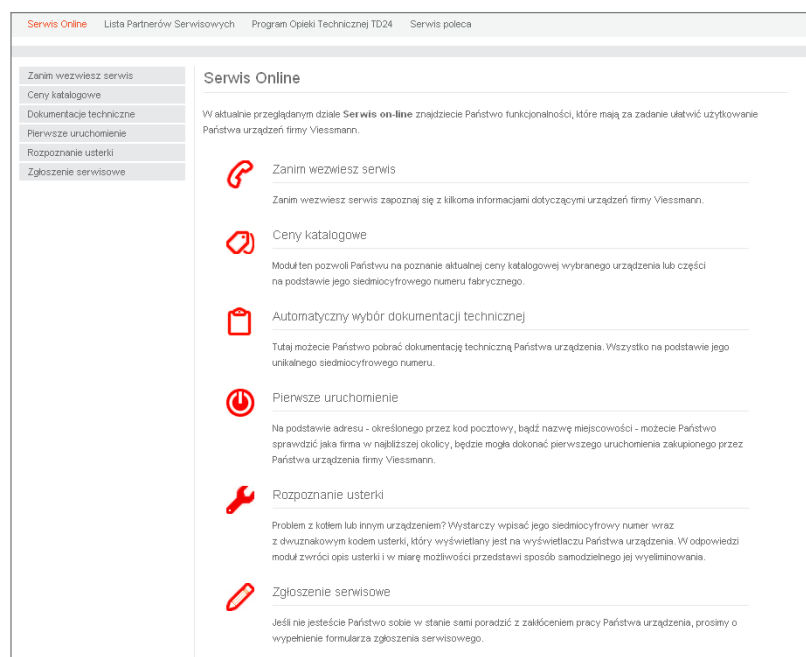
Serwis Online Lista Partnerów Serwisowych Program Opieki Technicznej TD24 Serwis poleca

Zanim wezwiesz serwis
Ceny katalogowe
Dokumentacje techniczne
Pierwsze uruchomienie
Rozpoznanie usterki
Zgłoszenie serwisowe

Serwis Online

W aktualnie przeglądanym dziale **Serwis on-line** znajdziecie Państwo funkcjonalności, które mają za zadanie ułatwić użytkowanie Państwa urządzeń firmy Viessmann.

Zanim wezwiesz serwis

Zanim wezwiesz serwis zapoznaj się z kilkoma informacjami dotyczącymi urządzeń firmy Viessmann.

Ceny katalogowe

Moduł ten pozwoli Państwu na poznanie aktualnej ceny katalogowej wybranego urządzenia lub części na podstawie jego siedmiocyfrowego numeru fabrycznego.

Automatyczny wybór dokumentacji technicznej

Tutaj możecie Państwo pobrać dokumentację techniczną Państwa urządzenia. Wszystko na podstawie jego unikalnego siedmiocyfrowego numeru.

Pierwsze uruchomienie

Na podstawie adresu - określonego przez kod pocztowy, bądź nazwę miejscowości - możecie Państwo sprawdzić jaka firma w najbliższej okolicy, będzie mogła dokonać pierwszego uruchomienia zakupionego przez Państwa urządzenia firmy Viessmann.

Rozpoznanie usterki

Problem z kotłem lub innym urządzeniem? Wystarczy wpisać jego siedmiocyfrowy numer wraz z dwuznakowym kodem usterki, który wyświetlany jest na wyświetlaczu Państwa urządzenia. W odpowiedzi moduł zwróci opis usterki i w miarę możliwości przedstawi sposób samodzielnego jej wyeliminowania.

Zgłoszenie serwisowe

Jeśli nie jesteście Państwo sobie w stanie sami poradzić z zakłóceniem pracy Państwa urządzenia, prosimy o wypełnienie formularza zgłoszenia serwisowego.